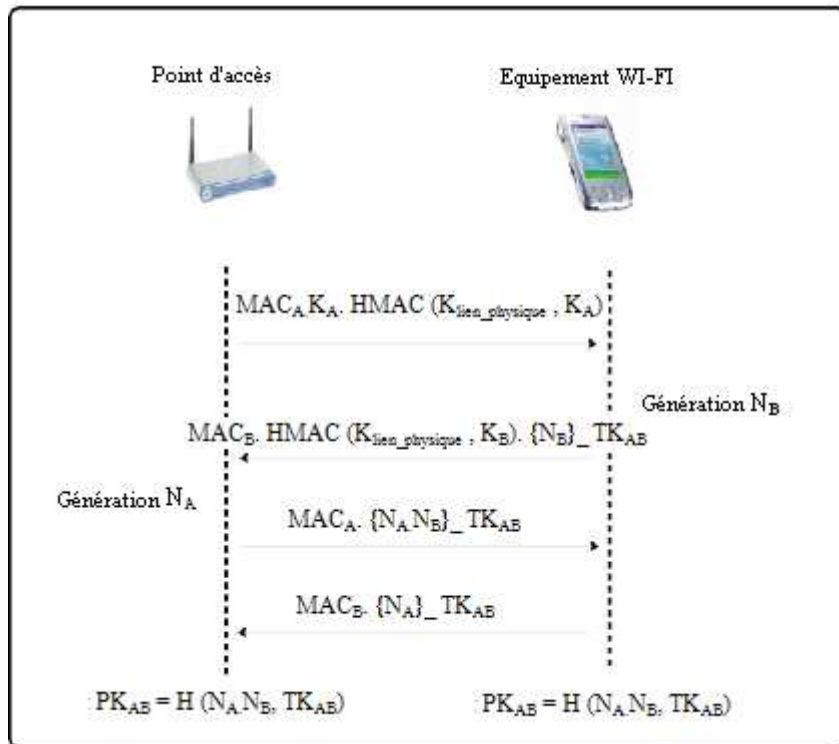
Point d'accès

Equipement WI-FI

$MAC_A K_A$. HMAC ($K_{lien\_physique}$ , $K_A$)

Génération $N_B$

$MAC_B$. HMAC ($K_{lien\_physique}$ , $K_B$). $\{N_B\}$\_ $TK_{AB}$

Génération $N_A$

$MAC_A$. $\{N_A N_B\}$\_ $TK_{AB}$

$MAC_B$. $\{N_A\}$\_ $TK_{AB}$

$PK_{AB}$ = H ($N_A N_B$, $TK_{AB}$)

$PK_{AB}$ = H ($N_A N_B$, $TK_{AB}$)